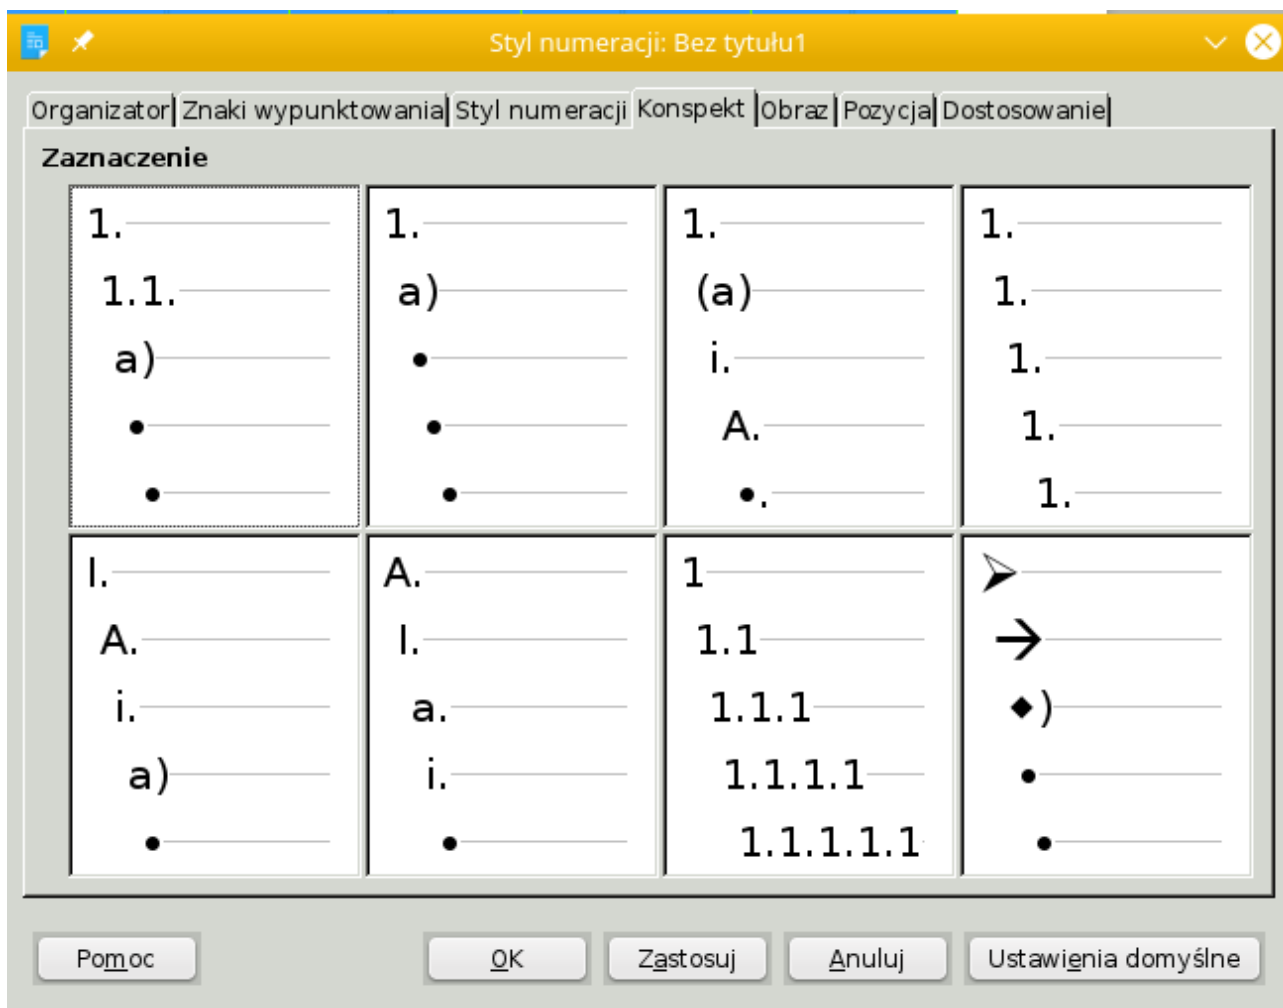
Styl numeracji: Bez tytułu1

Organizator | Znaki wypunktowania | Styl numeracji | Konspekt | Obraz | Pozycja | Dostosowanie

Zaznaczenie

1.
1.1.
a)
•
•

1.
a)
•
•
•

1.
(a)
i.
A.
•.

1.
1.
1.
1.
1.

I.
A.
i.
a)
•

A.
I.
a.
i.
•

1
1.1
1.1.1
1.1.1.1
1.1.1.1.1

➢
→
◆)
•
•

Pomoc

OK

Zastosuj

Anuluj

Ustawienia domyślne